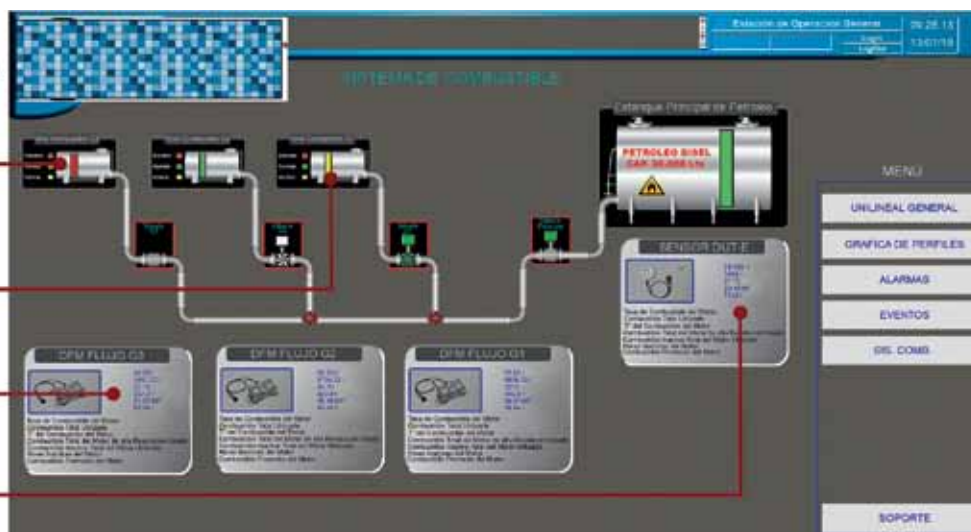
Estación de Operación General
Login
Logout
09:28:13
13/01/18

SISTEMA DE COMBUSTIBLE

Estanque Principal de Petroleo

PETROLEO DISEL
CAP. 30.000 Lts

MENU
UNILINEAL GENERAL
GRAFICA DE PERFILES
ALARMAS
EVENTOS
DIS. COMB.
SOPORTE

SENSOR DUT-E

DFM FLUJO G3
DFM FLUJO G2
DFM FLUJO G1

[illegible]